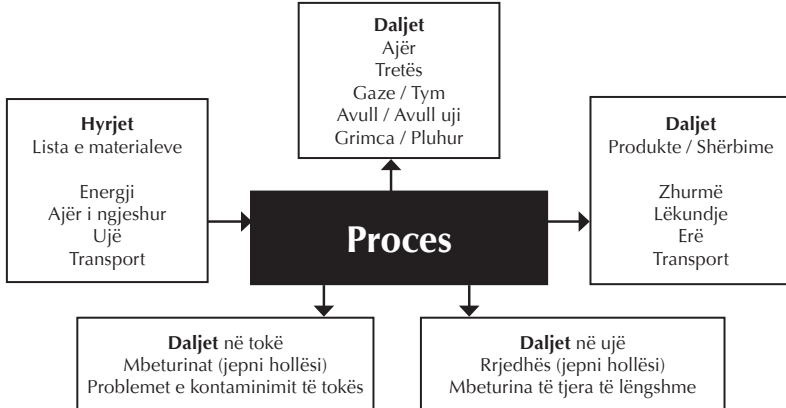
Daljet
Ajër
Tretës
Gaze / Tym
Avull / Avull uji
Grimca / Pluhur

Hyrjet
Lista e materialeve

Energji
Ajër i ngjeshur
Ujë
Transport

Proces

Daljet
Produkte / Shërbime

Zhurmë
Lëkundje
Erë
Transport

Daljet në tokë
Mbeturinat (jepni hollësi)
Problemet e kontaminimit të tokës

Daljet në ujë
Rrjedhës (jepni hollësi)
Mbeturina të tjera të lëngshme